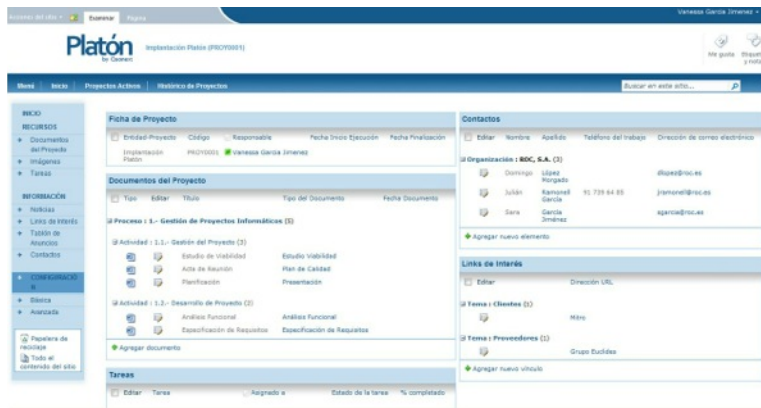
Acciones del sitio • Examinar Página Vanessa García Jimenez •

Platón by Oesía Implantación Platón (PROY0001)

Me gusta Etiquetas y notas

Menú Inicio Proyectos Activos Histórico de Proyectos Buscar en este sitio...

INICIO
RECURSOS
Documentos del Proyecto
Imágenes
Tareas

INFORMACIÓN
Noticias
Links de Interés
Tablón de Anuncios
Contactos

CONFIGURACIÓN
Básica
Avanzada

Papelera de reciclaje
Todo el contenido del sitio

Ficha de Proyecto

| | Entidad-Proyecto | Código | Responsable | Fecha Inicio Ejecución | Fecha Finalización |
|---|---|---|---|---|---|
| | Implantación Platón | PROY0001 | Vanessa García Jimenez | | |

Documentos del Proyecto

| Tipo | Editar | Título | Tipo del Documento | Fecha Documento |
|---|---|---|---|---|

Proceso : 1.- Gestión de Proyectos Informáticos (5)

Actividad : 1.1.- Gestión del Proyecto (3)

| | | Estudio de Viabilidad | Estudio Viabilidad |
|---|---|---|---|
| | | Acta de Reunión | Plan de Calidad |
| | | Planificación | Presentación |

Actividad : 1.2.- Desarrollo de Proyecto (2)

| | | Análisis Funcional | Análisis Funcional |
|---|---|---|---|
| | | Especificación de Requisitos | Especificación de Requisitos |

Agregar documento

Tareas

| Editar | Tarea | Asignado a | Estado de la tarea | % completado |
|---|---|---|---|---|

Contactos

| Editar | Nombre | Apellido | Teléfono del trabajo | Dirección de correo electrónico |
|---|---|---|---|---|

Organización : ROC, S.A. (3)

| | Domingo | López Morgado | | dlopez@roc.es |
|---|---|---|---|---|
| | Julián | Ramonell García | 91 729 64 85 | jramonell@roc.es |
| | Sara | García Jiménez | | sgarcia@roc.es |

Agregar nuevo elemento

Links de Interés

| Editar | Dirección URL |
|---|---|

Tema : Clientes (1)

Hiro

Tema : Proveedores (1)

Grupo Euclides

Agregar nuevo vínculo